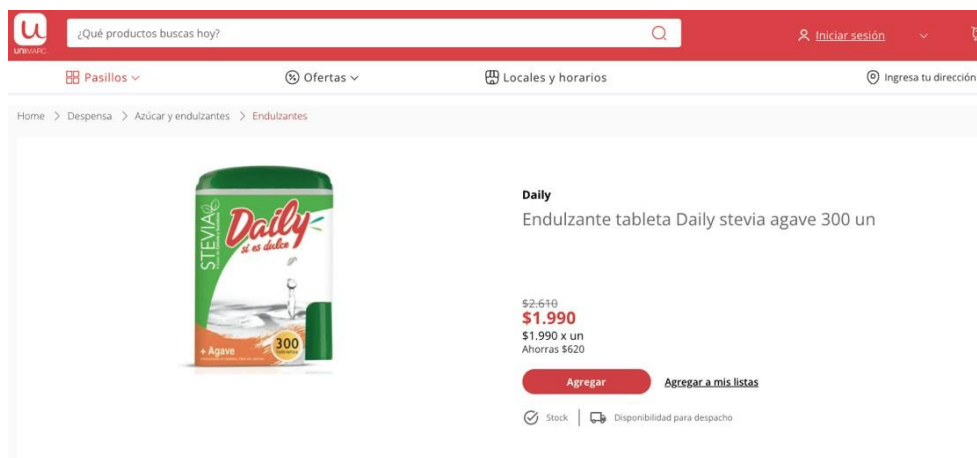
u
UNIMARC
¿Qué productos buscas hoy?
Iniciar sesión

Pasillos
Ofertas
Locales y horarios
Ingresa tu dirección

Home > Despensa > Azúcar y endulzantes > Endulzantes

STEVIA
Daily
si es dulce
300
+ Agave

Daily
Endulzante tableta Daily stevia agave 300 un

$2.610
$1.990
$1.990 x un
Ahorras $620

Agregar
Agregar a mis listas

Stock
Disponibilidad para despacho